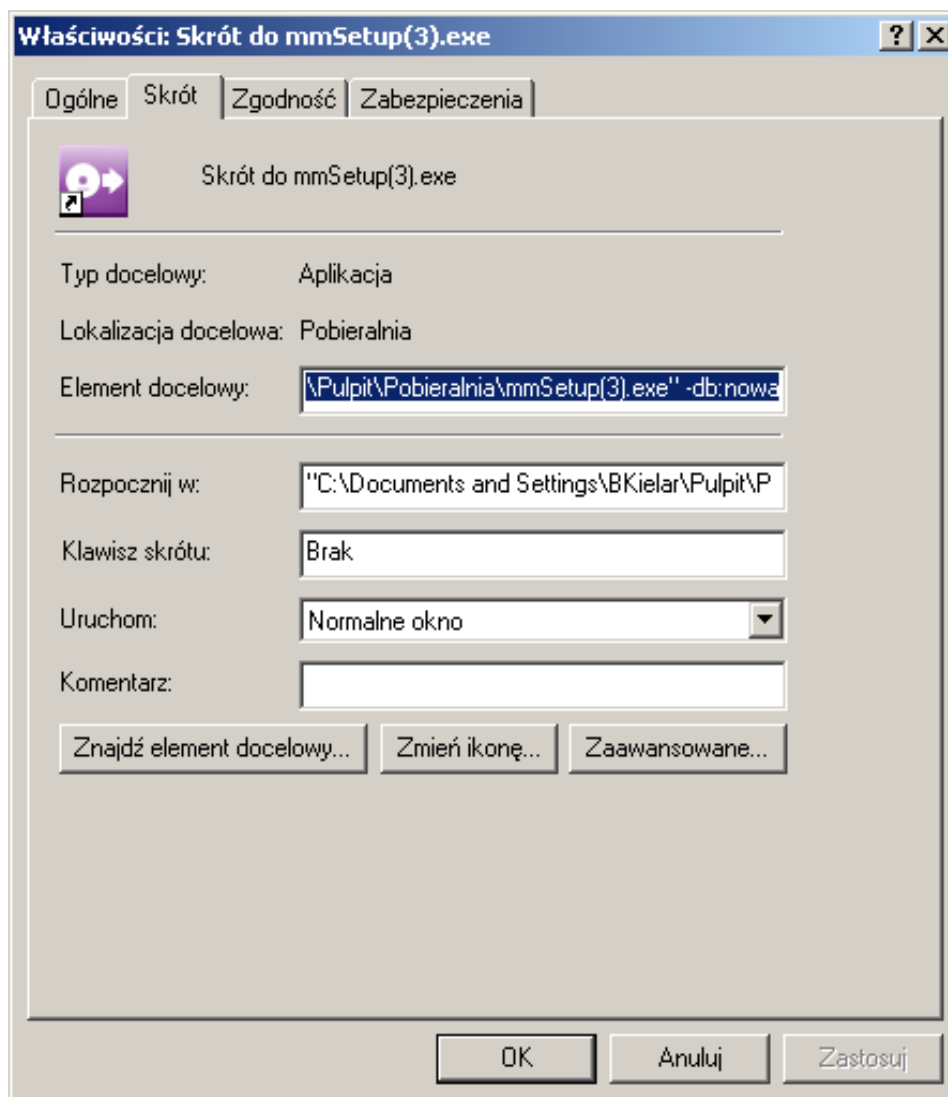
Właściwości: Skrót do mmSetup(3).exe

? X

Ogólne | Skrót | Zgodność | Zabezpieczenia

Skrót do mmSetup(3).exe

Typ docelowy: Aplikacja

Lokalizacja docelowa: Pobieralnia

Element docelowy: \Pulpit\Pobieralnia\mmSetup(3).exe" -db:nowa

Rozpocznij w: "C:\Documents and Settings\BKielar\Pulpit\P

Klawisz skrótu: Brak

Uruchom: Normalne okno

Komentarz:

Znajdź element docelowy... | Zmień ikonę... | Zaawansowane...

OK | Anuluj | Zastosuj